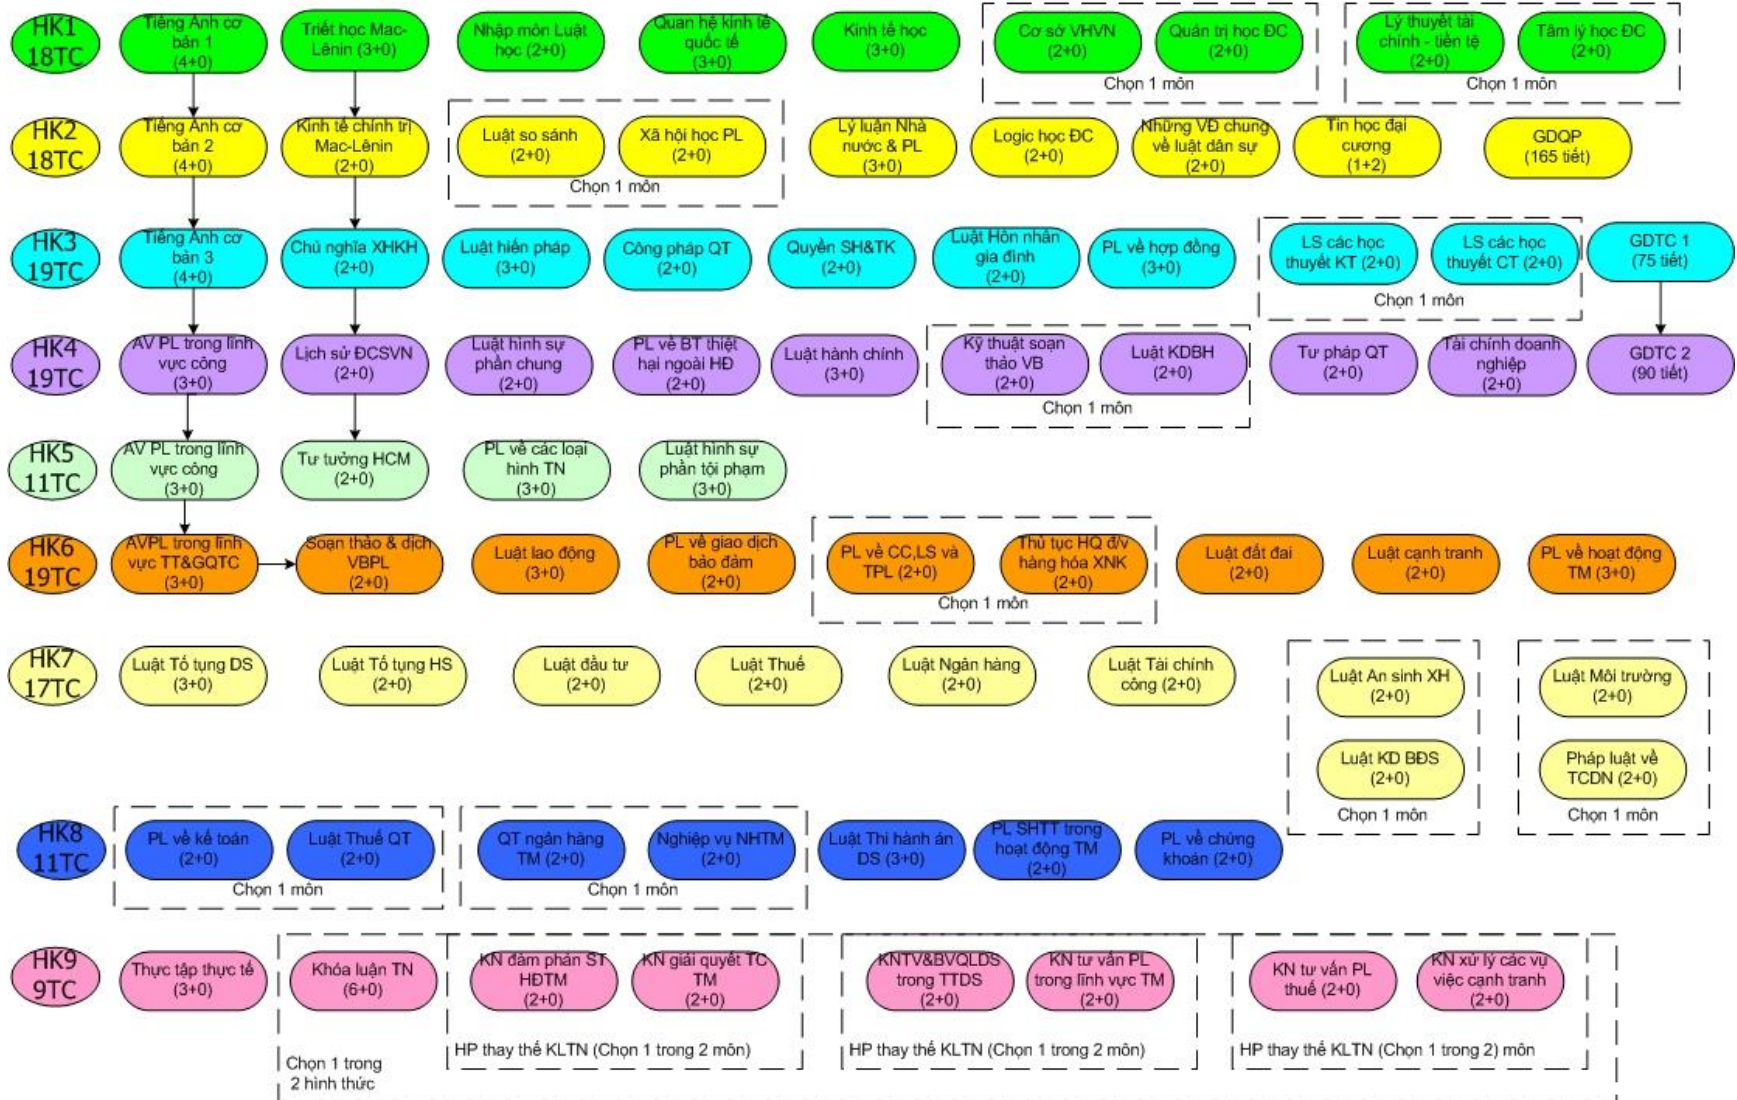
HK1 18TC
Tiếng Anh cơ bản 1 (4+0)
Triết học Mac-Lênin (3+0)
Nhập môn Luật học (2+0)
Quan hệ kinh tế quốc tế (3+0)
Kinh tế học (3+0)
Cơ sở VHVN (2+0)
Quản trị học ĐC (2+0)
Chọn 1 môn
Lý thuyết tài chính - tiền tệ (2+0)
Tâm lý học ĐC (2+0)
Chọn 1 môn

HK2 18TC
Tiếng Anh cơ bản 2 (4+0)
Kinh tế chính trị Mac-Lênin (2+0)
Luật so sánh (2+0)
Xã hội học PL (2+0)
Chọn 1 môn
Lý luận Nhà nước & PL (3+0)
Logic học ĐC (2+0)
Những VĐ chung về luật dân sự (2+0)
Tin học đại cương (1+2)
GDQP (165 tiết)

HK3 19TC
Tiếng Anh cơ bản 3 (4+0)
Chủ nghĩa XHKH (2+0)
Luật hiến pháp (3+0)
Công pháp QT (2+0)
Quyền SH&TK (2+0)
Luật Hôn nhân gia đình (2+0)
PL về hợp đồng (3+0)
LS các học thuyết KT (2+0)
LS các học thuyết CT (2+0)
Chọn 1 môn
GDTC 1 (75 tiết)

HK4 19TC
AV PL trong lĩnh vực công (3+0)
Lịch sử ĐCSVN (2+0)
Luật hình sự phần chung (2+0)
PL về BT thiệt hại ngoài HĐ (2+0)
Luật hành chính (3+0)
Kỹ thuật soạn thảo VB (2+0)
Luật KDBH (2+0)
Chọn 1 môn
Tư pháp QT (2+0)
Tài chính doanh nghiệp (2+0)
GDTC 2 (90 tiết)

HK5 11TC
AV PL trong lĩnh vực công (3+0)
Tư tưởng HCM (2+0)
PL về các loại hình TN (3+0)
Luật hình sự phần tội phạm (3+0)

HK6 19TC
AVPL trong lĩnh vực TT&GQTC (3+0)
Soạn thảo & dịch VBPL (2+0)
Luật lao động (3+0)
PL về giao dịch bảo đảm (2+0)
PL về CC,LS và TPL (2+0)
Thủ tục HQ đ/v hàng hóa XNK (2+0)
Chọn 1 môn
Luật đất đai (2+0)
Luật cạnh tranh (2+0)
PL về hoạt động TM (3+0)

HK7 17TC
Luật Tố tụng DS (3+0)
Luật Tố tụng HS (2+0)
Luật đầu tư (2+0)
Luật Thuế (2+0)
Luật Ngân hàng (2+0)
Luật Tài chính công (2+0)
Luật An sinh XH (2+0)
Luật KD BĐS (2+0)
Chọn 1 môn
Luật Môi trường (2+0)
Pháp luật về TCDN (2+0)
Chọn 1 môn

HK8 11TC
PL về kế toán (2+0)
Luật Thuế QT (2+0)
Chọn 1 môn
QT ngân hàng TM (2+0)
Nghiệp vụ NHTM (2+0)
Chọn 1 môn
Luật Thi hành án DS (3+0)
PL SHTT trong hoạt động TM (2+0)
PL về chứng khoán (2+0)

HK9 9TC
Thực tập thực tế (3+0)
Khóa luận TN (6+0)
Chọn 1 trong 2 hình thức
KN đàm phán ST HĐTM (2+0)
KN giải quyết TC TM (2+0)
HP thay thế KLTN (Chọn 1 trong 2 môn)
KNTV&BVQLDS trong TTDS (2+0)
KN tư vấn PL trong lĩnh vực TM (2+0)
HP thay thế KLTN (Chọn 1 trong 2 môn)
KN tư vấn PL thuế (2+0)
KN xử lý các vụ việc cạnh tranh (2+0)
HP thay thế KLTN (Chọn 1 trong 2) môn